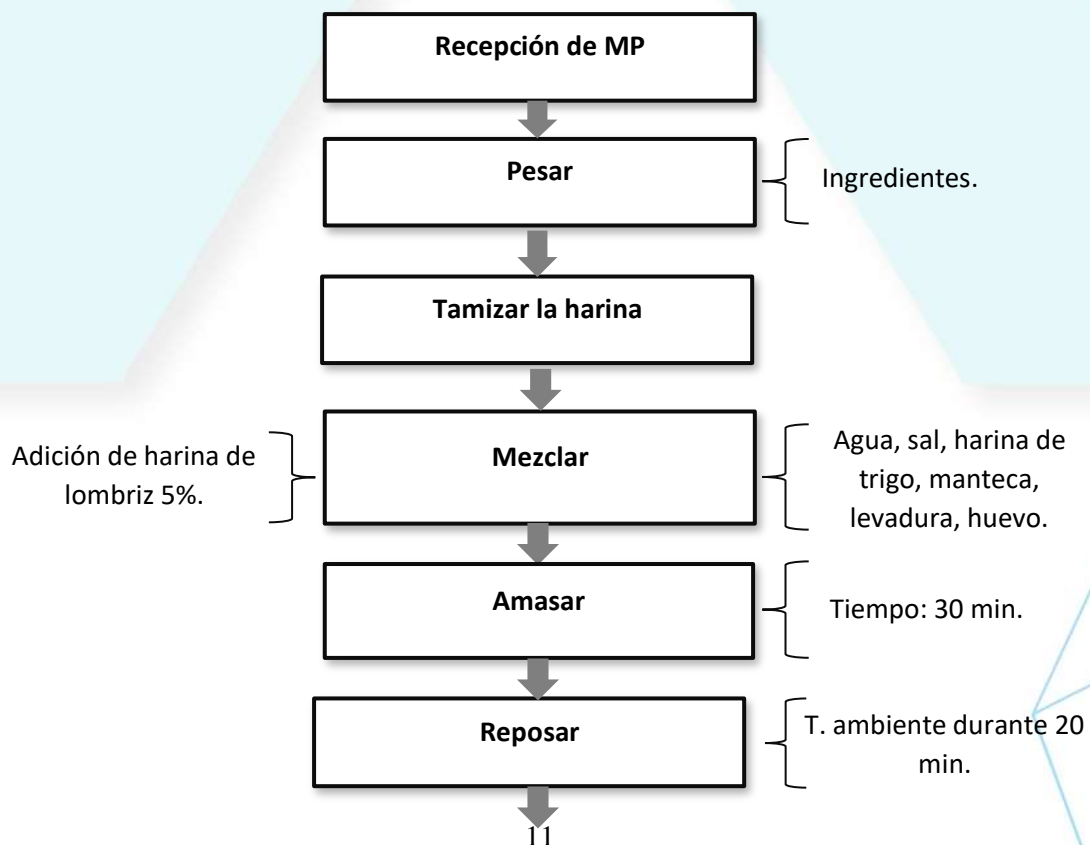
Recepción de MP

Pesar

Ingredientes.

Tamizar la harina

Adición de harina de lombriz 5%.

Mezclar

Agua, sal, harina de trigo, manteca, levadura, huevo.

Amasar

Tiempo: 30 min.

Reposar

T. ambiente durante 20 min.

11